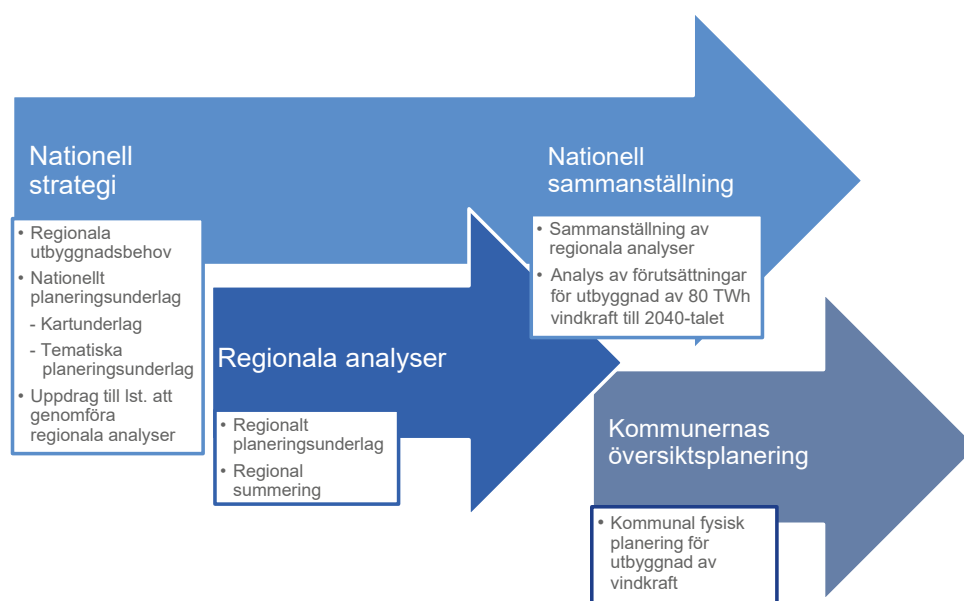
Nationell strategi

• Regionala utbyggnadsbehov
• Nationellt planeringsunderlag
- Kartunderlag
- Tematiska planeringsunderlag
• Uppdrag till lst. att genomföra regionala analyser

Nationell sammanställning

• Sammanställning av regionala analyser
• Analys av förutsättningar för utbyggnad av 80 TWh vindkraft till 2040-talet

Regionala analyser

• Regionalt planeringsunderlag
• Regional summering

Kommunernas översiktsplanering

• Kommunal fysisk planering för utbyggnad av vindkraft